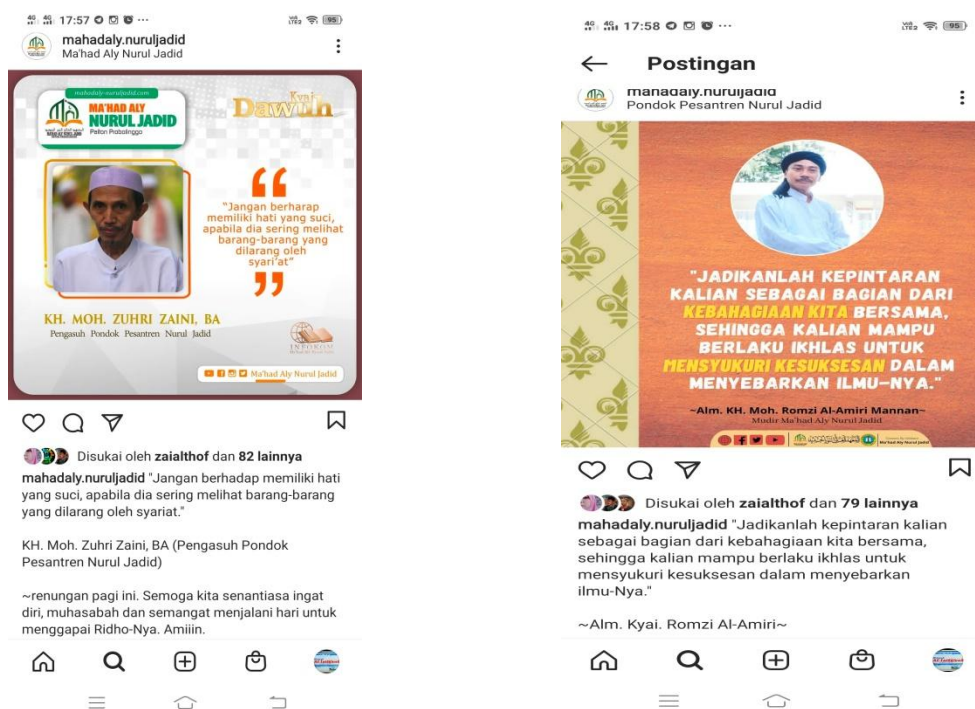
17:57

95

mahadaly.nuruljadid
Ma'had Aly Nurul Jadid

mahadaly-nuruljadid.com

MA'HAD ALY NURUL JADID
Paiton Probolinggo

Kyai Dawuh

"Jangan berharap memiliki hati yang suci, apabila dia sering melihat barang-barang yang dilarang oleh syari'at"

KH. MOH. ZUHRI ZAINI, BA
Pengasuh Pondok Pesantren Nurul Jadid

INFOKOM

Ma'had Aly Nurul Jadid

Disukai oleh zaialthof dan 82 lainnya

mahadaly.nuruljadid "Jangan berhadap memiliki hati yang suci, apabila dia sering melihat barang-barang yang dilarang oleh syariat."

KH. Moh. Zuhri Zaini, BA (Pengasuh Pondok Pesantren Nurul Jadid)

~renungan pagi ini. Semoga kita senantiasa ingat diri, muhasabah dan semangat menjalani hari untuk menggapai Ridho-Nya. Amiiin.

17:58

95

Postingan

mahadaly.nuruljadid
Pondok Pesantren Nurul Jadid

"JADIKANLAH KEPINTARAN KALIAN SEBAGAI BAGIAN DARI KEBAHAGIAAN KITA BERSAMA, SEHINGGA KALIAN MAMPU BERLAKU IKHLAS UNTUK MENSYUKURI KESUKSESAN DALAM MENYEBARKAN ILMU-NYA."

~Alm. KH. Moh. Romzi Al-Amiri Mannan~
Mudir Ma'had Aly Nurul Jadid

Ma'had Aly Nurul Jadid

Disukai oleh zaialthof dan 79 lainnya

mahadaly.nuruljadid "Jadikanlah kepintaran kalian sebagai bagian dari kebahagiaan kita bersama, sehingga kalian mampu berlaku ikhlas untuk mensyukuri kesuksesan dalam menyebarkan ilmu-Nya."

~Alm. Kyai. Romzi Al-Amiri~